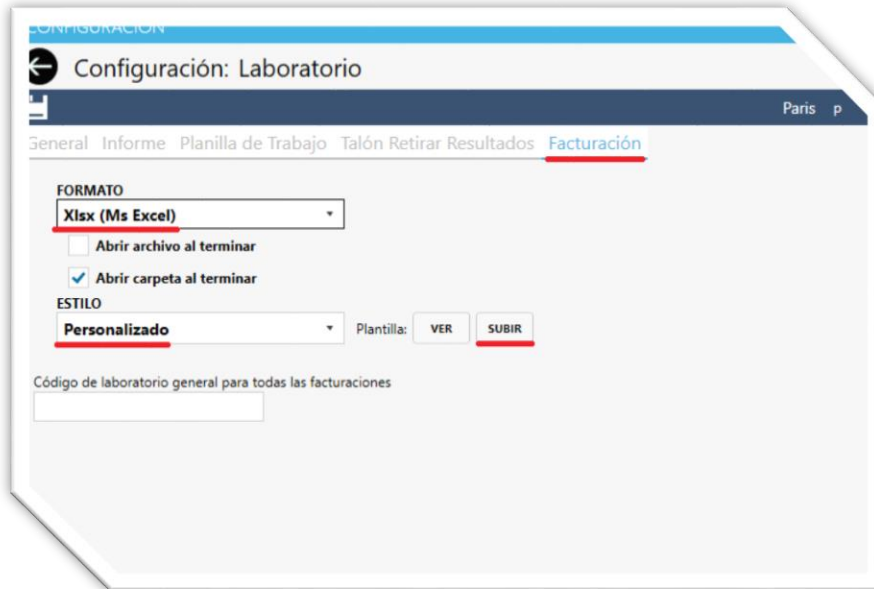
CONFIGURACIÓN

Configuración: Laboratorio

Paris p

General Informe Planilla de Trabajo Talón Retirar Resultados Facturación

FORMATO

Xlsx (Ms Excel)

Abrir archivo al terminar

Abrir carpeta al terminar

ESTILO

Personalizado

Plantilla: VER SUBIR

Código de laboratorio general para todas las facturaciones